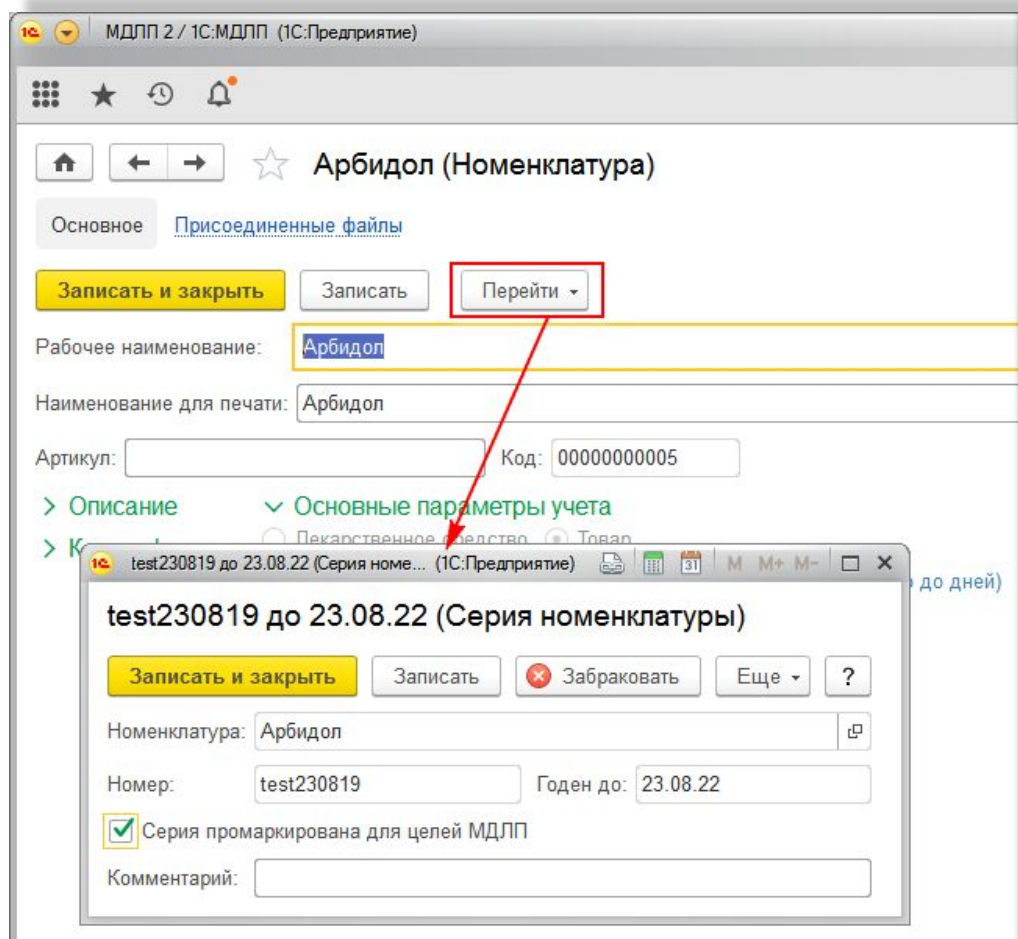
МДЛП 2 / 1С:МДЛП (1С:Предприятие)

Арбидол (Номенклатура)

Основное Присоединенные файлы

Записать и закрыть Записать Перейти

Рабочее наименование: Арбидол

Наименование для печати: Арбидол

Артикул: Код: 00000000005

> Описание
> К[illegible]

Основные параметры учета

Лекарственное средство Товар

до дней)

test230819 до 23.08.22 (Серия номе... (1С:Предприятие) M M+ M-

test230819 до 23.08.22 (Серия номенклатуры)

Записать и закрыть Записать Забраковать Еще ?

Номенклатура: Арбидол

Номер: test230819 Годен до: 23.08.22

Серия промаркирована для целей МДЛП

Комментарий: